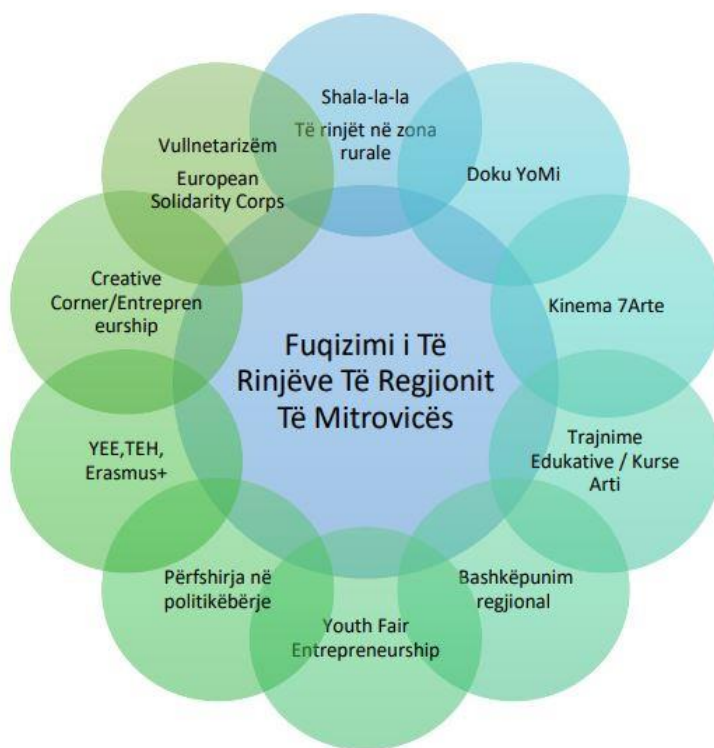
Shala-la-la

Të rinjët në zona rurale

Doku YoMi

Kinema 7Arte

Trajnime Edukative / Kurse Arti

Bashkëpunim regjional

Youth Fair Entrepreneurship

Përfshirja në politikëbërje

YEE,TEH, Erasmus+

Creative Corner/Entrepreneurship

Vullnetarizëm

European Solidarity Corps

Fuqizimi i Të Rinjëve Të Regjionit Të Mitrovicës